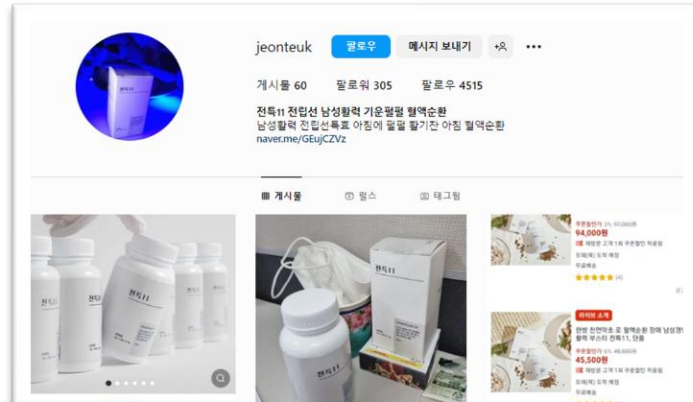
jeonteuk 팔로우 메시지 보내기

게시물 60 팔로워 305 팔로우 4515

전특11 전립선 남성활력 기운펄펄 혈액순환
남성활력 전립선특효 아침에 팔팔 활기찬 아침 혈액순환
naver.me/GEujCZVz

게시물 릴스 태그됨

전특11

전특11

쿠폰할인가 3% 97,000원
94,000원
해당 고객 1회 쿠폰할인 적용됨
오늘(화) 도착 예정
무료배송
★★★★★ (4)

라이브 소개
한방 천연약초 로 혈액순환 장애 남성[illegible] 활력 부스터 전특11, 단품
쿠폰할인가 5% 48,600원
45,500원
해당 고객 1회 쿠폰할인 적용됨
오늘(화) 도착 예정
무료배송